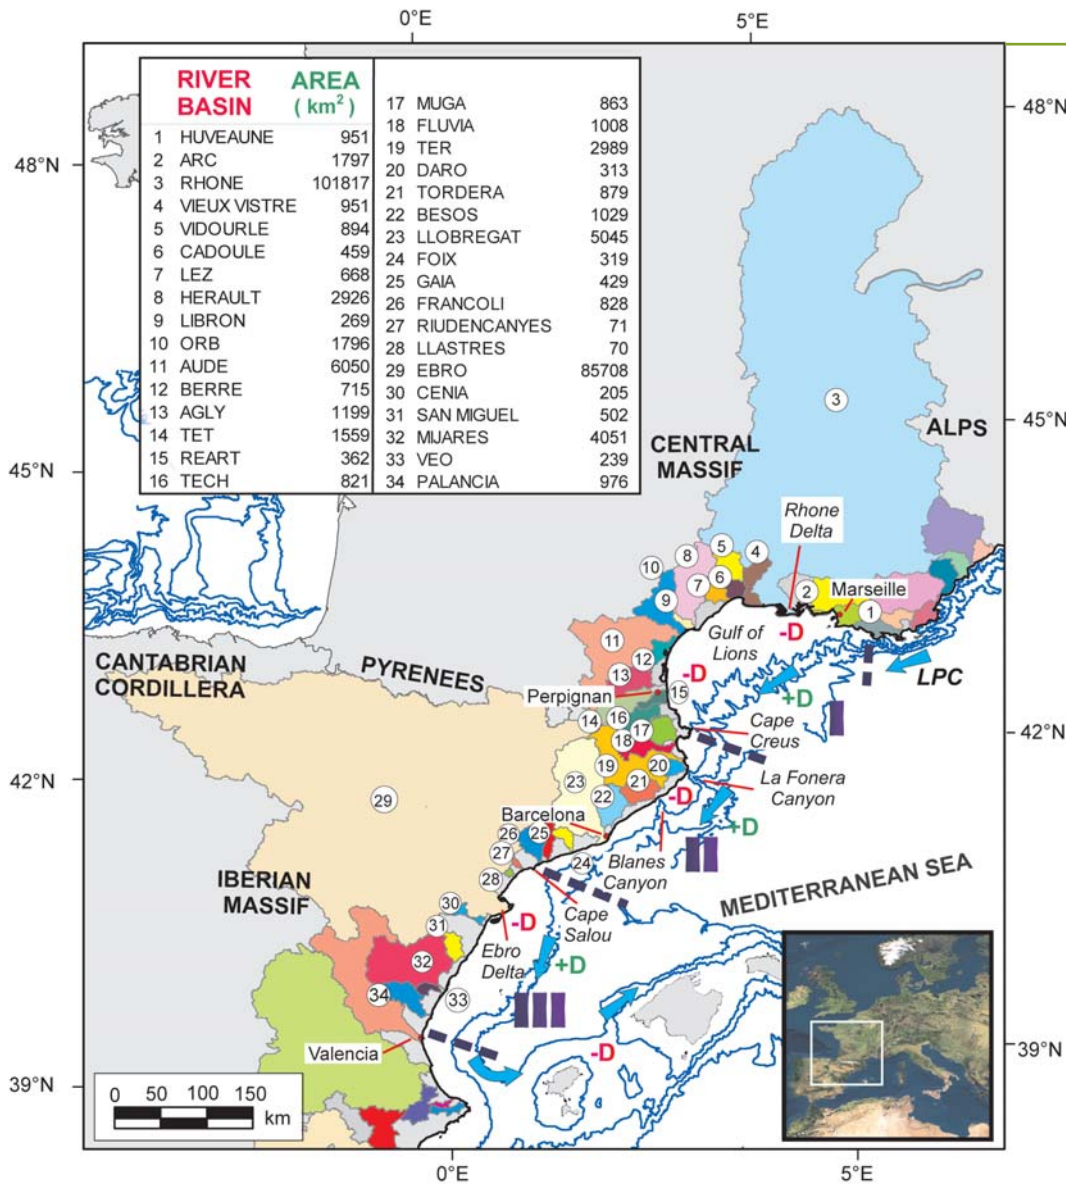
0°E 5°E

RIVER BASIN AREA ( km$^2$ )

| | RIVER BASIN | AREA (km$^2$) |
|---|---|---|
| 1 | HUVEAUNE | 951 |
| 2 | ARC | 1797 |
| 3 | RHONE | 101817 |
| 4 | VIEUX VISTRE | 951 |
| 5 | VIDOURLE | 894 |
| 6 | CADOULE | 459 |
| 7 | LEZ | 668 |
| 8 | HERAULT | 2926 |
| 9 | LIBRON | 269 |
| 10 | ORB | 1796 |
| 11 | AUDE | 6050 |
| 12 | BERRE | 715 |
| 13 | AGLY | 1199 |
| 14 | TET | 1559 |
| 15 | REART | 362 |
| 16 | TECH | 821 |
| 17 | MUGA | 863 |
| 18 | FLUVIA | 1008 |
| 19 | TER | 2989 |
| 20 | DARO | 313 |
| 21 | TORDERA | 879 |
| 22 | BESOS | 1029 |
| 23 | LLOBREGAT | 5045 |
| 24 | FOIX | 319 |
| 25 | GAIA | 429 |
| 26 | FRANCOLI | 828 |
| 27 | RIUDENCANYES | 71 |
| 28 | LLASTRES | 70 |
| 29 | EBRO | 85708 |
| 30 | CENIA | 205 |
| 31 | SAN MIGUEL | 502 |
| 32 | MIJARES | 4051 |
| 33 | VEO | 239 |
| 34 | PALANCIA | 976 |

48°N 48°N 45°N 45°N 42°N 42°N 39°N 39°N

3 CENTRAL MASSIF ALPS
Rhone Delta
10 8 5 4 7 6 9 2 Marseille 1
Gulf of Lions -D
11 12 13 -D
CANTABRIAN CORDILLERA PYRENEES
Perpignan 15 +D LPC
14 16 17 18 Cape Creus
19 20 21 23 22 La Fonera Canyon
29 -D
Barcelona 26 25 +D
27 24 Blanes Canyon
IBERIAN MASSIF 28 MEDITERRANEAN SEA
30 31 -D Cape Salou
Ebro Delta +D
32 34 33
Valencia -D

0 50 100 150 km

0°E 5°E